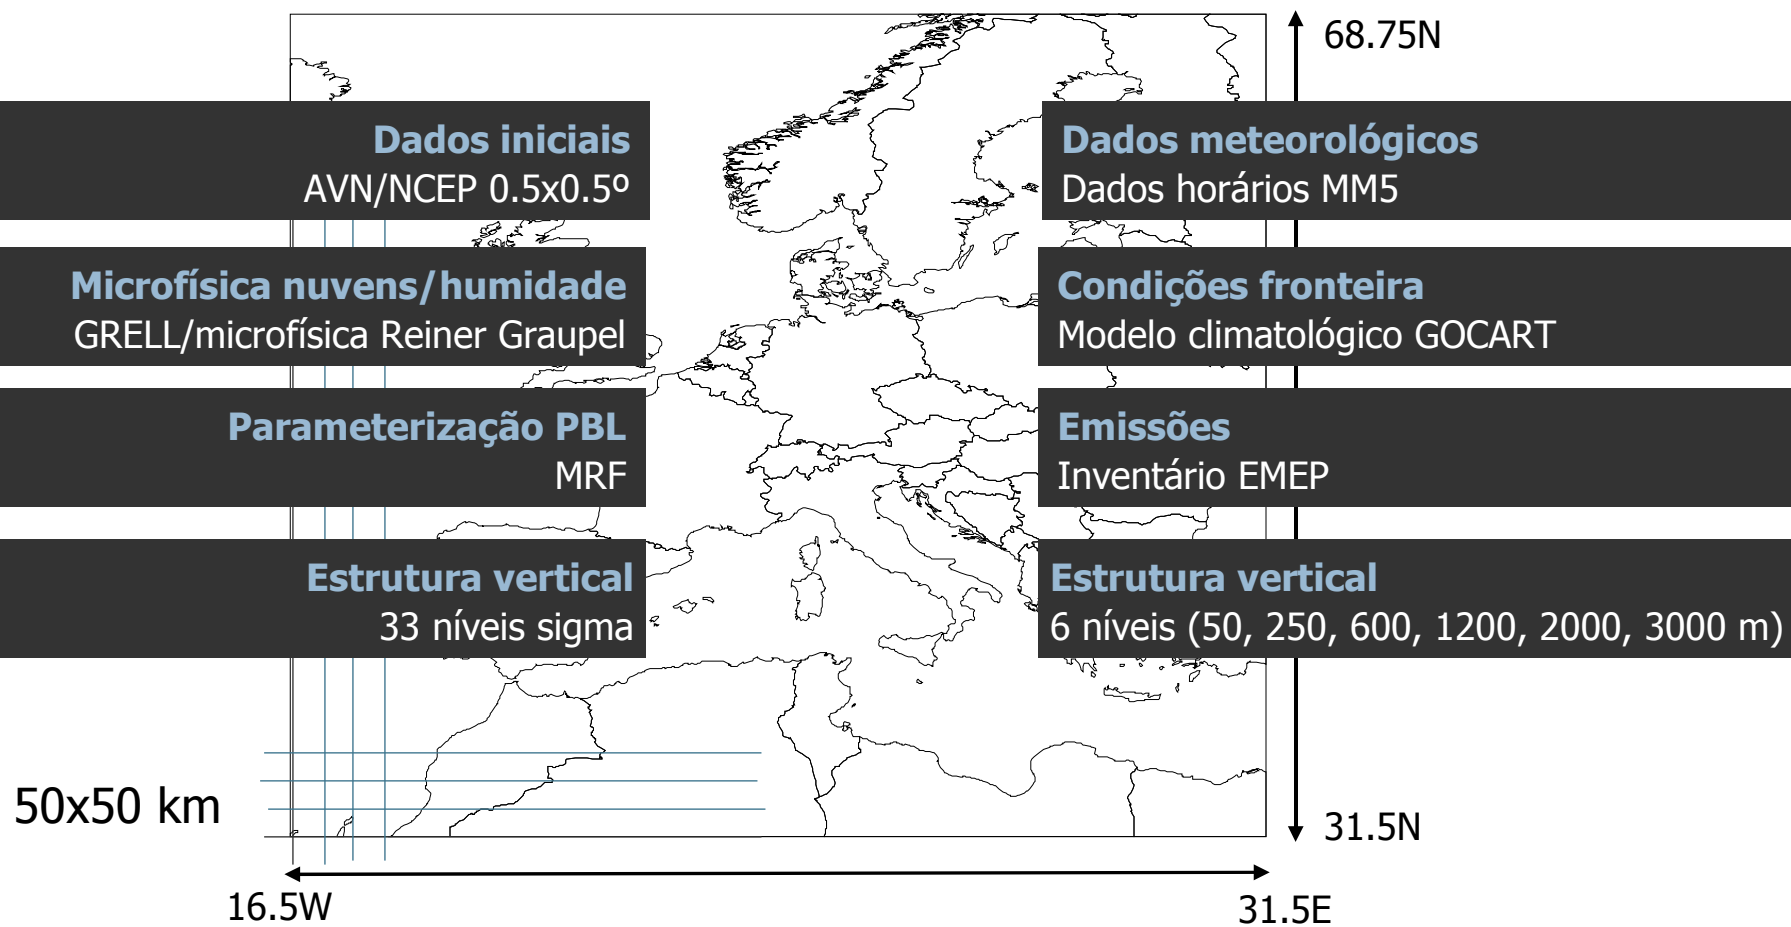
68.75N

Dados iniciais
AVN/NCEP 0.5x0.5º

Dados meteorológicos
Dados horários MM5

Microfísica nuvens/humidade
GRELL/microfísica Reiner Graupel

Condições fronteira
Modelo climatológico GOCART

Parameterização PBL
MRF

Emissões
Inventário EMEP

Estrutura vertical
33 níveis sigma

Estrutura vertical
6 níveis (50, 250, 600, 1200, 2000, 3000 m)

50x50 km

31.5N

16.5W

31.5E